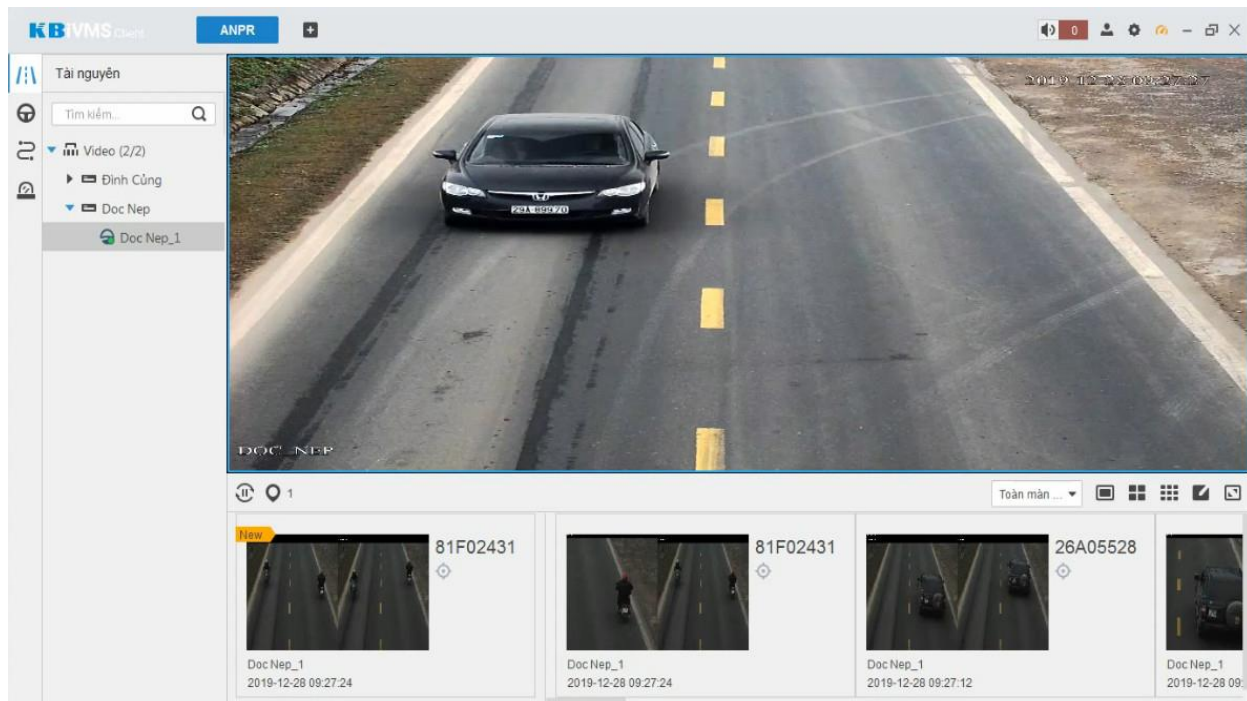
KBIVMS Client
ANPR
0
Tài nguyên
Tìm kiếm...
Video (2/2)
Đinh Cũng
Doc Nep
Doc Nep_1
2019-12-28 09:27:27
29A 896.70
DOC_NEP
1
Toàn màn ...
New
81F02431
Doc Nep_1
2019-12-28 09:27:24
81F02431
Doc Nep_1
2019-12-28 09:27:24
26A05528
Doc Nep_1
2019-12-28 09:27:12
Doc Nep_1
2019-12-28 09: